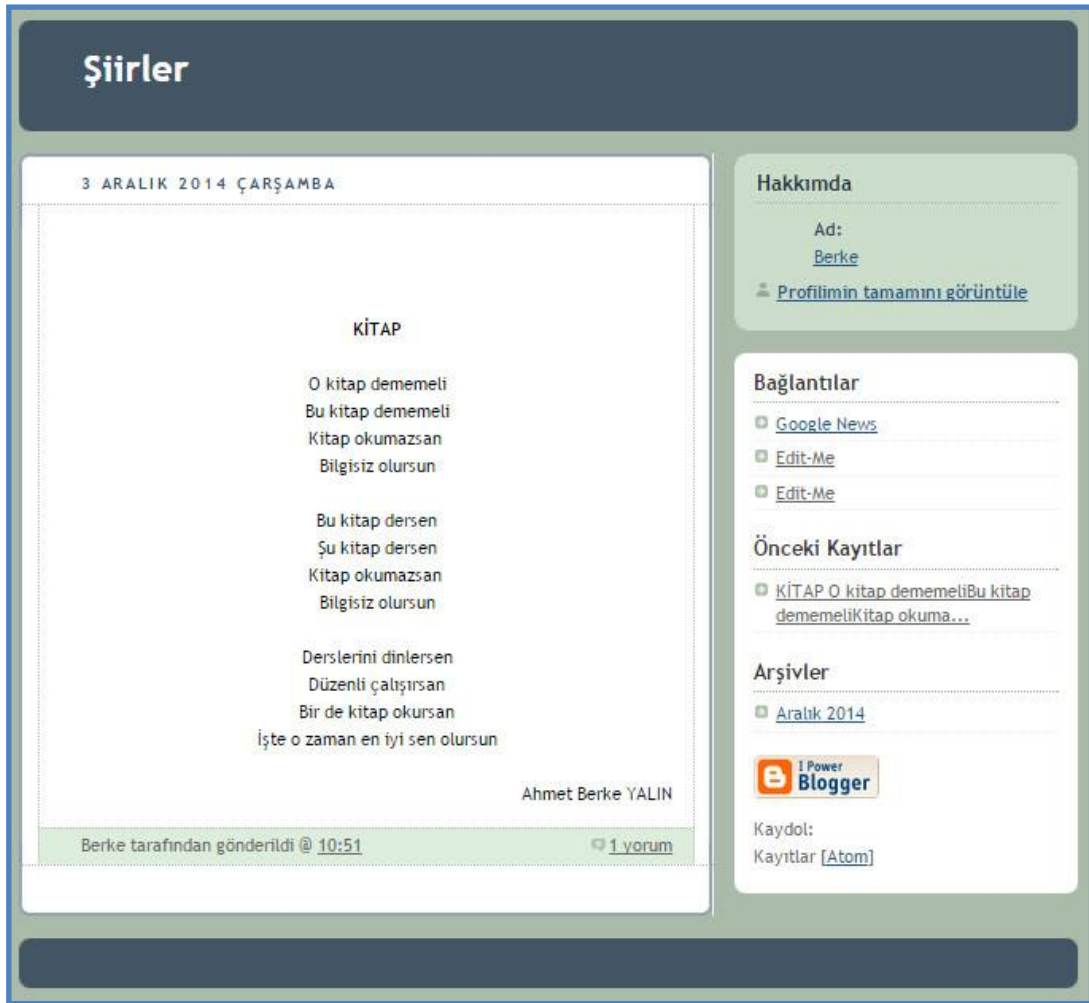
Şiirler

3 ARALIK 2014 ÇARŞAMBA

KİTAP

O kitap dememeli
Bu kitap dememeli
Kitap okumazsan
Bilgisiz olursun

Bu kitap dersen
Şu kitap dersen
Kitap okumazsan
Bilgisiz olursun

Derslerini dinlersen
Düzenli çalışırsan
Bir de kitap okursan
İşte o zaman en iyi sen olursun

Ahmet Berke YALIN

Berke tarafından gönderildi @ 10:51

1 yorum

Hakkımda

Ad:
Berke

Profilimin tamamını görüntüle

Bağlantılar

Google News

Edit-Me

Edit-Me

Önceki Kayıtlar

KİTAP O kitap dememeliBu kitap dememeliKitap okuma...

Arşivler

Aralık 2014

I Power Blogger

Kaydol:
Kayıtlar [Atom]